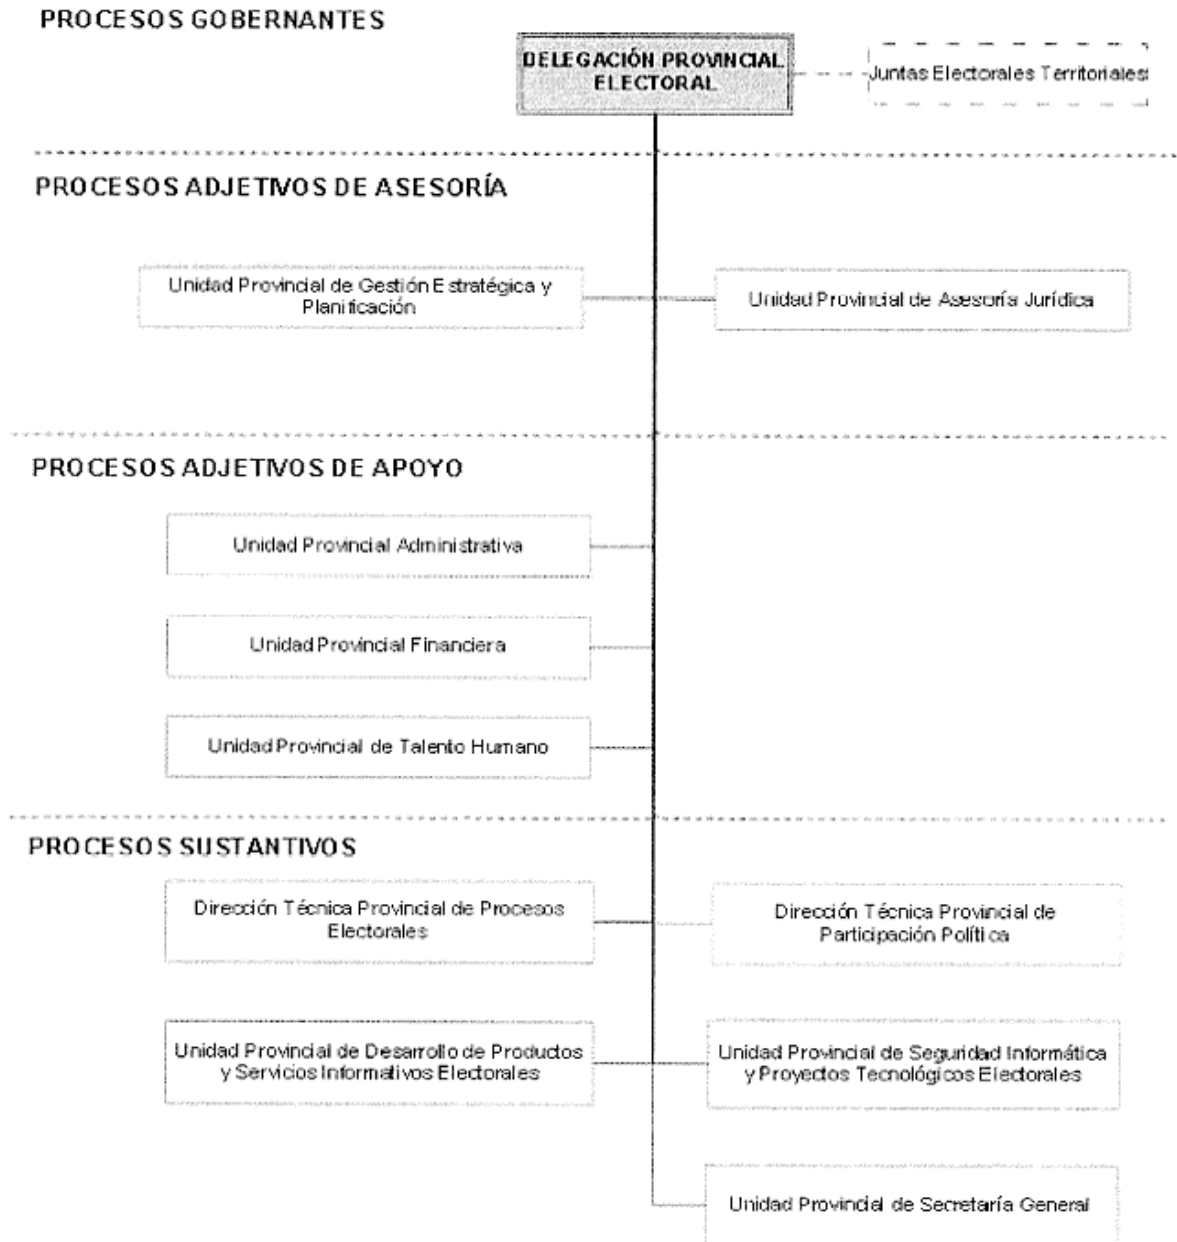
PROCESOS GOBERNANTES

DELEGACIÓN PROVINCIAL ELECTORAL

Juntas Electorales Territoriales

PROCESOS ADJETIVOS DE ASESORÍA

Unidad Provincial de Gestión Estratégica y Planificación

Unidad Provincial de Asesoría Jurídica

PROCESOS ADJETIVOS DE APOYO

Unidad Provincial Administrativa

Unidad Provincial Financiera

Unidad Provincial de Talento Humano

PROCESOS SUSTANTIVOS

Dirección Técnica Provincial de Procesos Electorales

Dirección Técnica Provincial de Participación Política

Unidad Provincial de Desarrollo de Productos y Servicios Informativos Electorales

Unidad Provincial de Seguridad Informática y Proyectos Tecnológicos Electorales

Unidad Provincial de Secretaría General